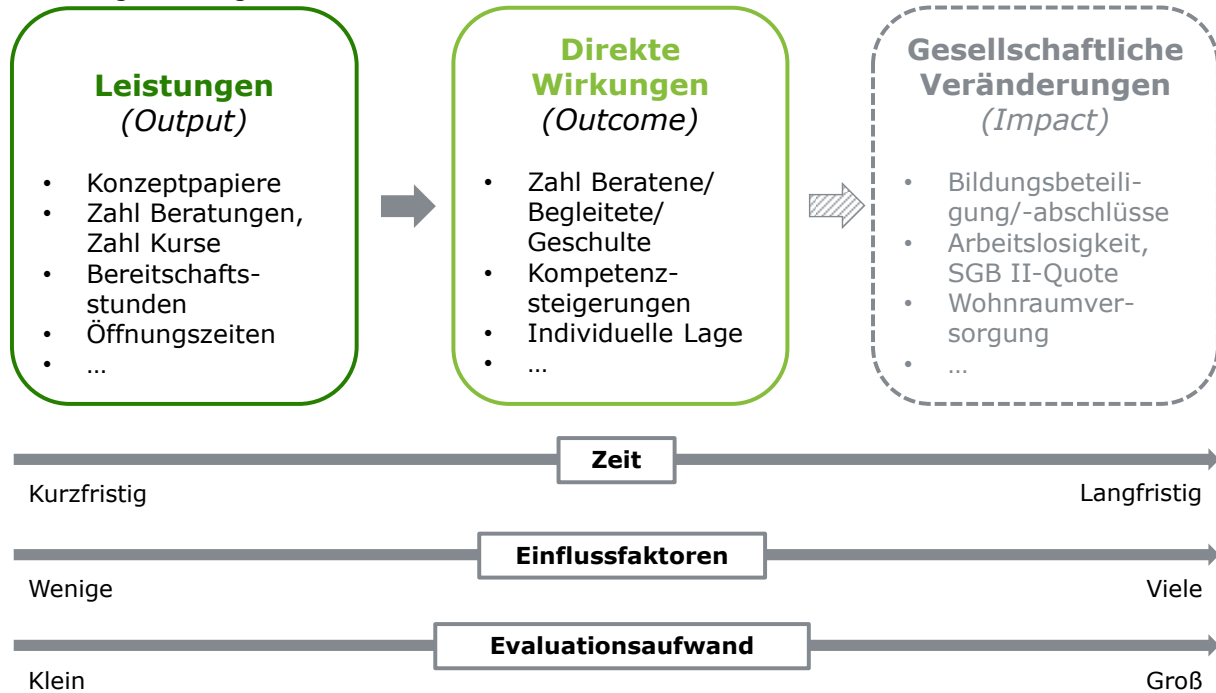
Leistungen
(Output)

- Konzeptpapiere
- Zahl Beratungen, Zahl Kurse
- Bereitschaftsstunden
- Öffnungszeiten
- …

Direkte Wirkungen
(Outcome)

- Zahl Beratene/ Begleitete/ Geschulte
- Kompetenzsteigerungen
- Individuelle Lage
- …

Gesellschaftliche Veränderungen
(Impact)

- Bildungsbeteiligung/-abschlüsse
- Arbeitslosigkeit, SGB II-Quote
- Wohnraumversorgung
- …

Zeit
Kurzfristig
Langfristig

Einflussfaktoren
Wenige
Viele

Evaluationsaufwand
Klein
Groß